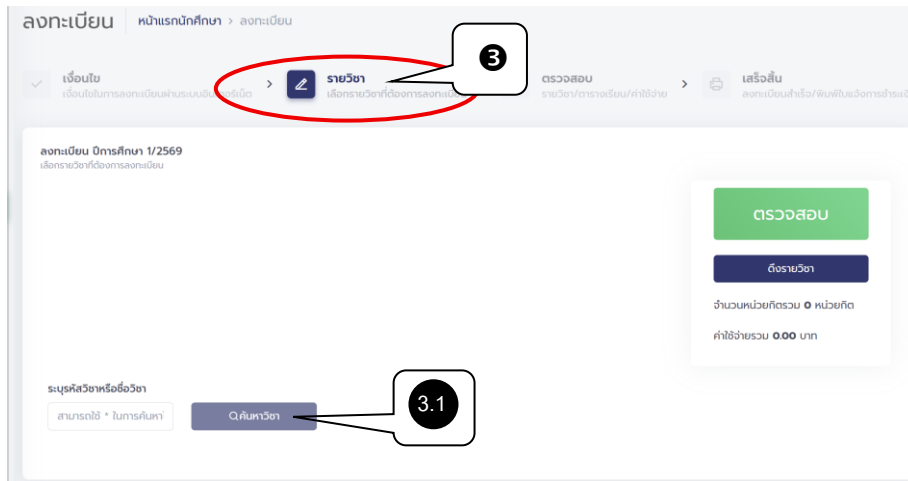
ลงทะเบียน หน้าแรกนักศึกษา > ลงทะเบียน

เงื่อนไข
เงื่อนไขในการลงทะเบียนผ่านระบบอินเทอร์เน็ต

>

รายวิชา
เลือกรายวิชาที่ต้องการลงทะเบียน

❸

ตรวจสอบ
รายวิชา/ตารางเรียน/ค่าใช้จ่าย

>

เสร็จสิ้น
ลงทะเบียนสำเร็จ/พิมพ์ใบแจ้งการชำระเงิน

ลงทะเบียน ปีการศึกษา 1/2569
เลือกรายวิชาที่ต้องการลงทะเบียน

ตรวจสอบ

ดึงรายวิชา

จำนวนหน่วยกิตรวม 0 หน่วยกิต

ค่าใช้จ่ายรวม 0.00 บาท

ระบุรหัสวิชาหรือชื่อวิชา

สามารถใช้ * ในการค้นหา

ค้นหาวิชา

3.1